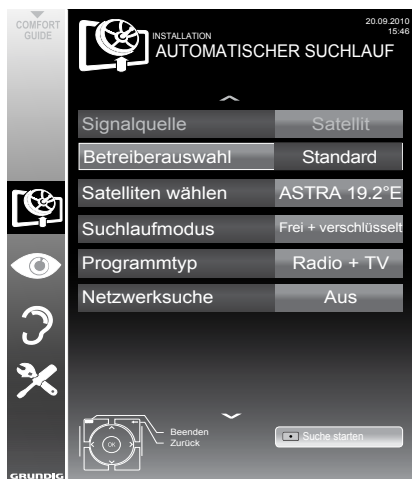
COMFORT GUIDE

INSTALLATION
AUTOMATISCHER SUCHLAUF

20.09.2010
15:46

Signalquelle | Satellit
Betreiberauswahl | Standard
Satelliten wählen | ASTRA 19.2°E
Suchlaufmodus | Frei + verschlüsselt
Programmtyp | Radio + TV
Netzwerksuche | Aus

OK
Beenden
Zurück

Suche starten

GRUNDIG